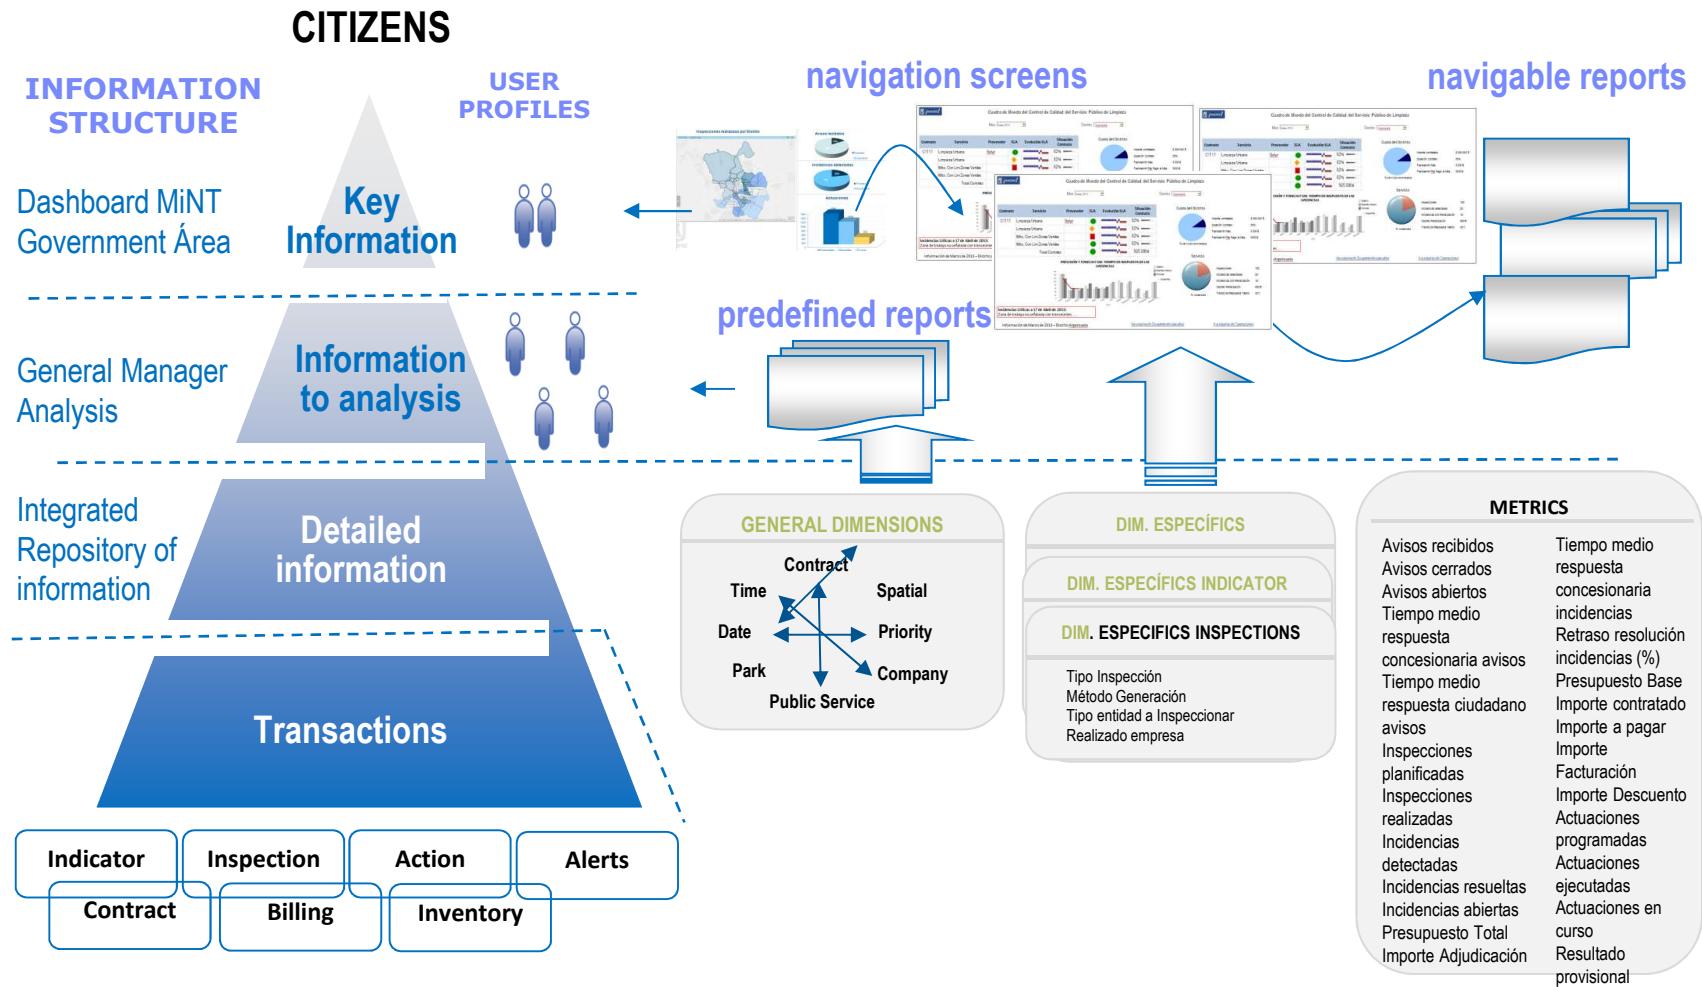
CITIZENS

INFORMATION STRUCTURE

USER PROFILES

navigation screens

navigable reports

Dashboard MiNT Government Área

Key Information

predefined reports

General Manager Analysis

Information to analysis

Integrated Repository of information

Detailed information

Transactions

GENERAL DIMENSIONS

Contract
Time
Spatial
Date
Priority
Park
Company
Public Service

DIM. ESPECÍFICS

DIM. ESPECÍFICS INDICATOR

DIM. ESPECIFICS INSPECTIONS

Tipo Inspección
Método Generación
Tipo entidad a Inspeccionar
Realizado empresa

METRICS

Avisos recibidos
Avisos cerrados
Avisos abiertos
Tiempo medio respuesta concesionaria avisos
Tiempo medio respuesta ciudadano avisos
Inspecciones planificadas
Inspecciones realizadas
Incidencias detectadas
Incidencias resueltas
Incidencias abiertas
Presupuesto Total
Importe Adjudicación

Tiempo medio respuesta concesionaria incidencias
Retraso resolución incidencias (%)
Presupuesto Base
Importe contratado
Importe a pagar
Importe Facturación
Importe Descuento
Actuaciones programadas
Actuaciones ejecutadas
Actuaciones en curso
Resultado provisional

Indicator
Inspection
Action
Alerts
Contract
Billing
Inventory